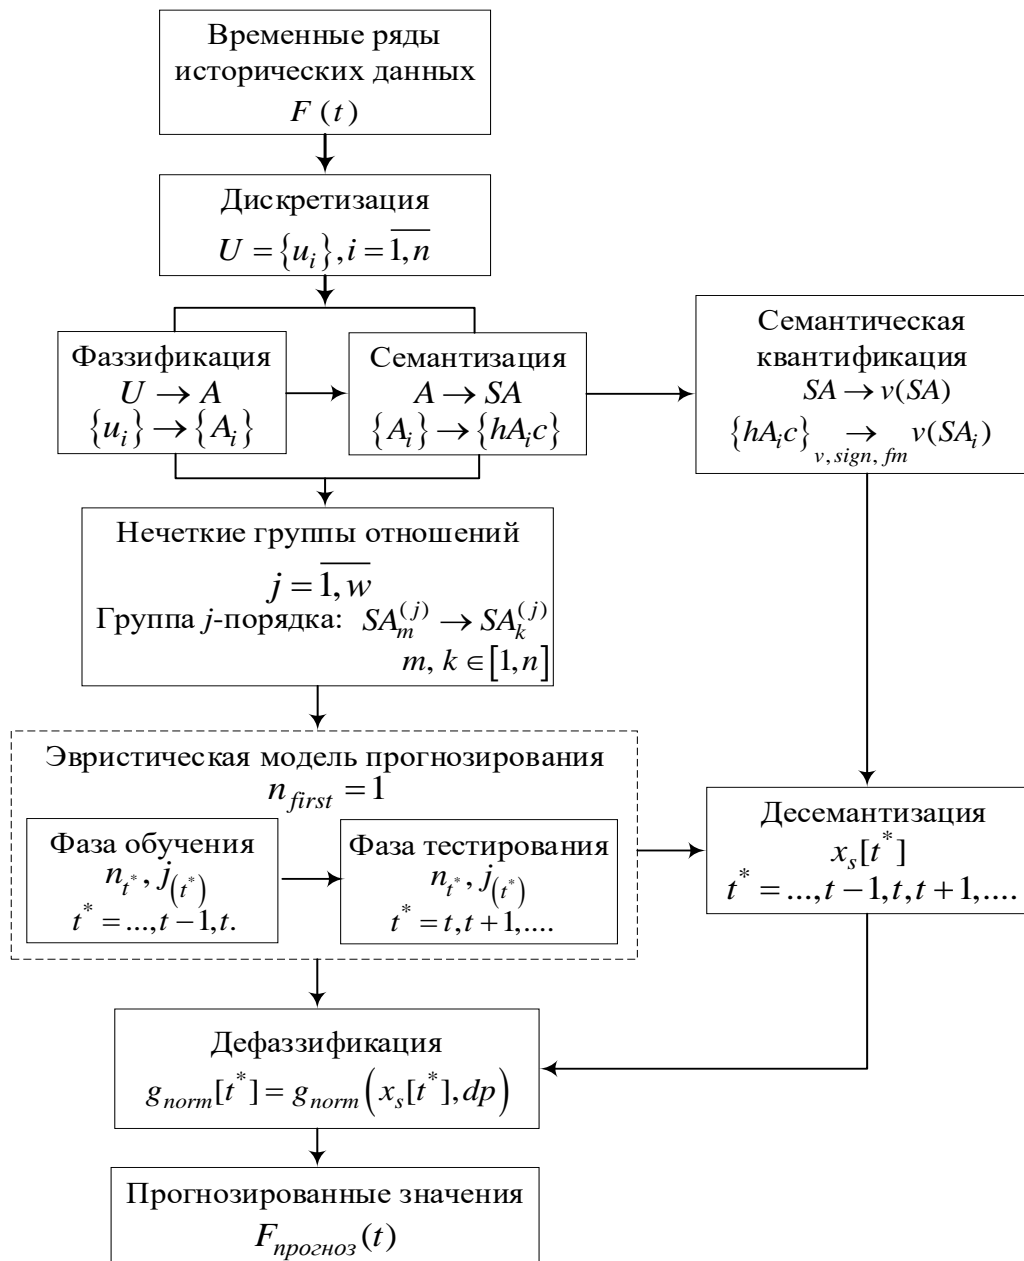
Временные ряды исторических данных
$F(t)$

Дискретизация
$U=\{u_i\}, i=\overline{1,n}$

Фаззификация
$U \to A$
$\{u_i\} \to \{A_i\}$

Семантизация
$A \to SA$
$\{A_i\} \to \{hA_ic\}$

Семантическая квантификация
$SA \to v(SA)$
$\{hA_ic\} \underset{v,\,sign,\,fm}{\to} v(SA_i)$

Нечеткие группы отношений
$j=\overline{1,w}$
Группа $j$-порядка: $SA_m^{(j)} \to SA_k^{(j)}$
$m,\,k \in [1,n]$

Эвристическая модель прогнозирования
$n_{first}=1$

Фаза обучения
$n_{t^*},\, j_{(t^*)}$
$t^* = ..., t-1, t.$

Фаза тестирования
$n_{t^*},\, j_{(t^*)}$
$t^* = t, t+1, ....$

Десемантизация
$x_s[t^*]$
$t^* = ..., t-1, t, t+1, ....$

Дефаззификация
$g_{norm}[t^*] = g_{norm}\left(x_s[t^*], dp\right)$

Прогнозированные значения
$F_{прогноз}(t)$